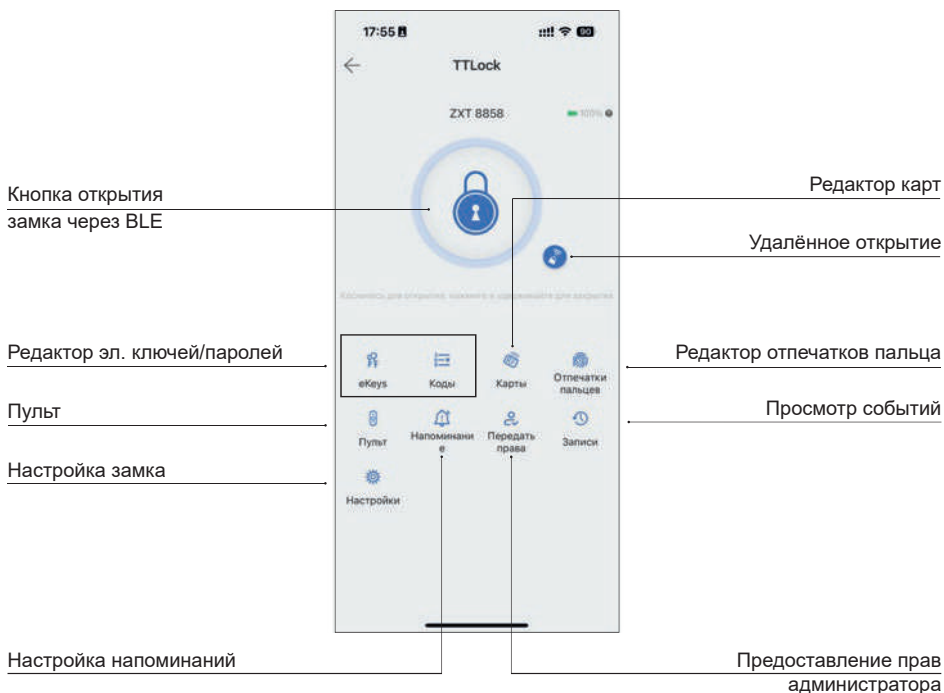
17:55

90

TTLock

ZXT 8858

100%

Кнопка открытия замка через BLE

Редактор карт

Удалённое открытие

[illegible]

Редактор эл. ключей/паролей

eKeys

Коды

Карты

Отпечатки пальцев

Редактор отпечатков пальца

Пульт

Пульт

Напоминание

Передать права

Записи

Просмотр событий

Настройка замка

Настройки

Настройка напоминаний

Предоставление прав администратора